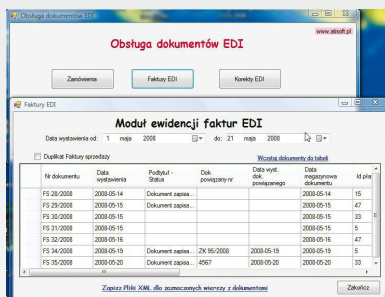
Obsługa dokumentów EDI

www.atsoft.pl

Obsługa dokumentów EDI

Zamówienia

Faktury EDI

Korekty EDI

Faktury EDI

Moduł ewidencji faktur EDI

Data wystawienia od: 1 maja 2008 do: 21 maja 2008

Duplikat Faktury sprzedaży

Wczytaj dokumenty do tabeli

| Nr dokumentu | Data wystawienia | Podtytuł - Status | Dok powiązany nr | Data wyst. dok. powiązanego | Data magazynowa dokumentu | Id pla |
|---|---|---|---|---|---|---|
| FS 28/2008 | 2008-05-14 | Dokument zapisa... | | | 2008-05-14 | 15 |
| FS 29/2008 | 2008-05-15 | Dokument zapisa... | | | 2008-05-15 | 47 |
| FS 30/2008 | 2008-05-15 | | | | 2008-05-15 | 33 |
| FS 31/2008 | 2008-05-15 | | | | 2008-05-15 | 5 |
| FS 32/2008 | 2008-05-16 | | | | 2008-05-16 | 47 |
| FS 34/2008 | 2008-05-19 | Dokument zapisa... | ZK 95/2008 | 2008-05-19 | 2008-05-19 | 5 |
| FS 35/2008 | 2008-05-20 | Dokument zapisa... | 4567 | 2008-05-20 | 2008-05-20 | 33 |

Zapisz Pliki XML dla zaznaczonych wierszy z dokumentami

Zakończ